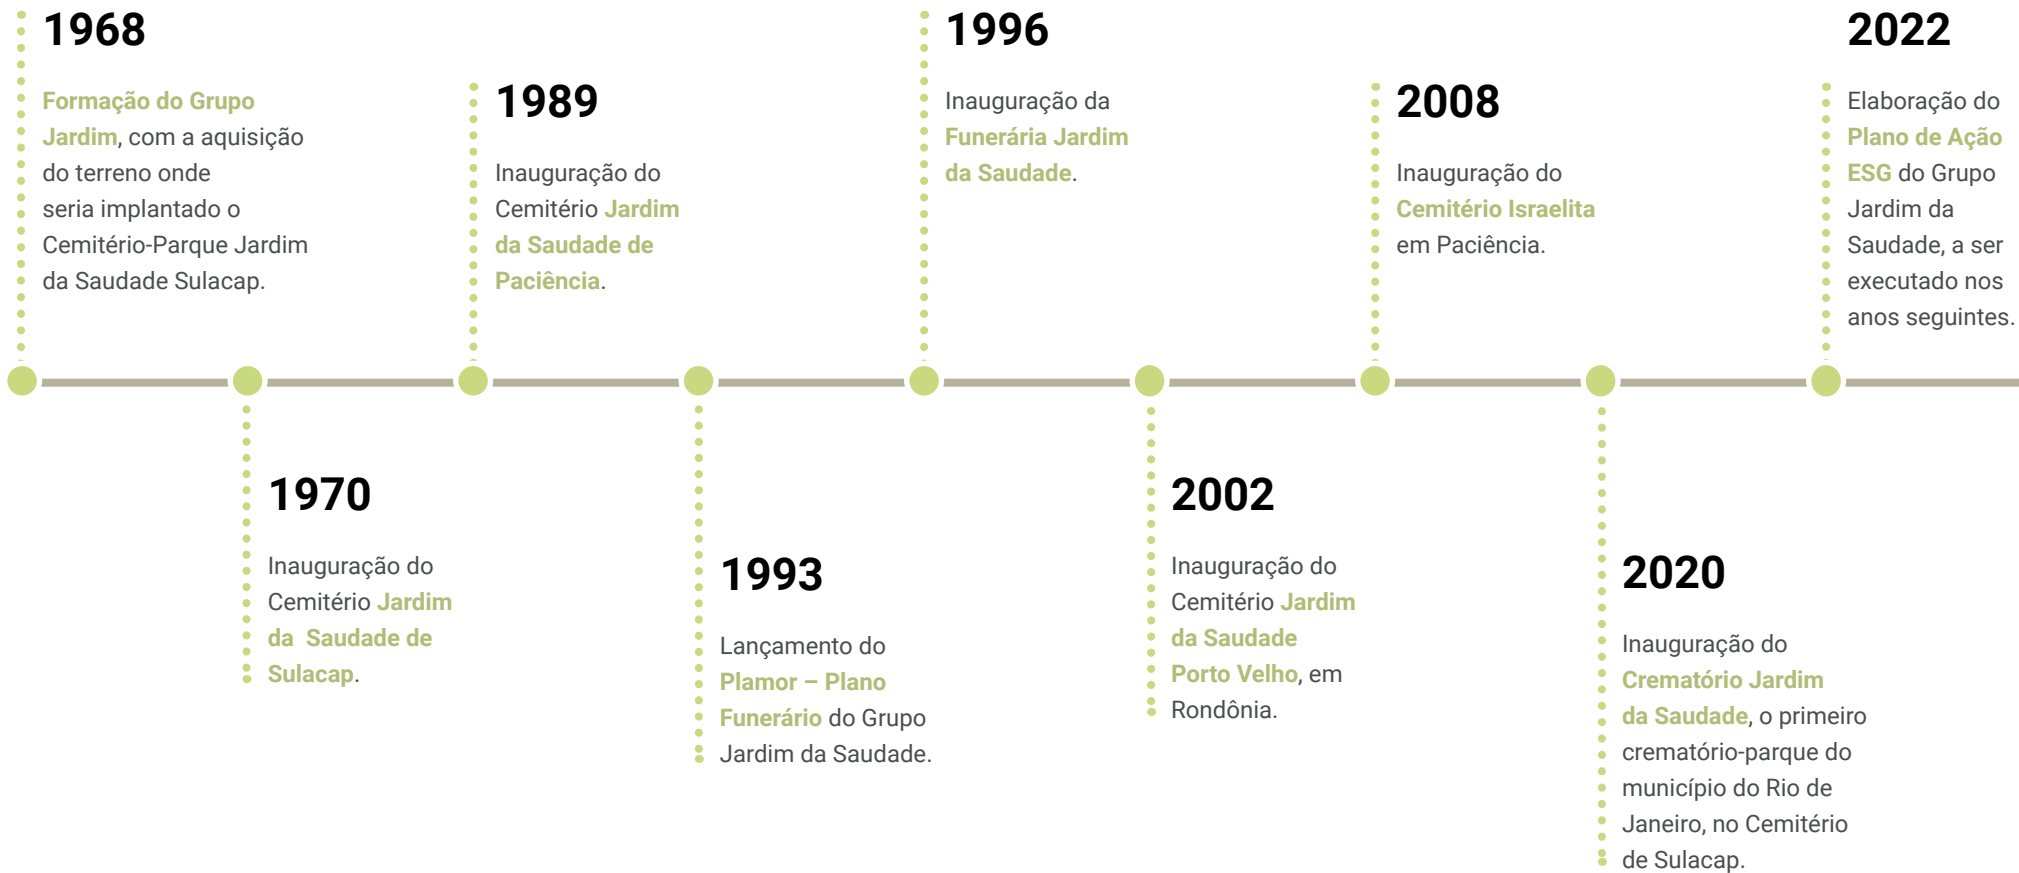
1968

Formação do Grupo Jardim, com a aquisição do terreno onde seria implantado o Cemitério-Parque Jardim da Saudade Sulacap.

1970

Inauguração do Cemitério Jardim da Saudade de Sulacap.

1989

Inauguração do Cemitério Jardim da Saudade de Paciência.

1993

Lançamento do Plamor – Plano Funerário do Grupo Jardim da Saudade.

1996

Inauguração da Funerária Jardim da Saudade.

2002

Inauguração do Cemitério Jardim da Saudade Porto Velho, em Rondônia.

2008

Inauguração do Cemitério Israelita em Paciência.

2020

Inauguração do Crematório Jardim da Saudade, o primeiro crematório-parque do município do Rio de Janeiro, no Cemitério de Sulacap.

2022

Elaboração do Plano de Ação ESG do Grupo Jardim da Saudade, a ser executado nos anos seguintes.